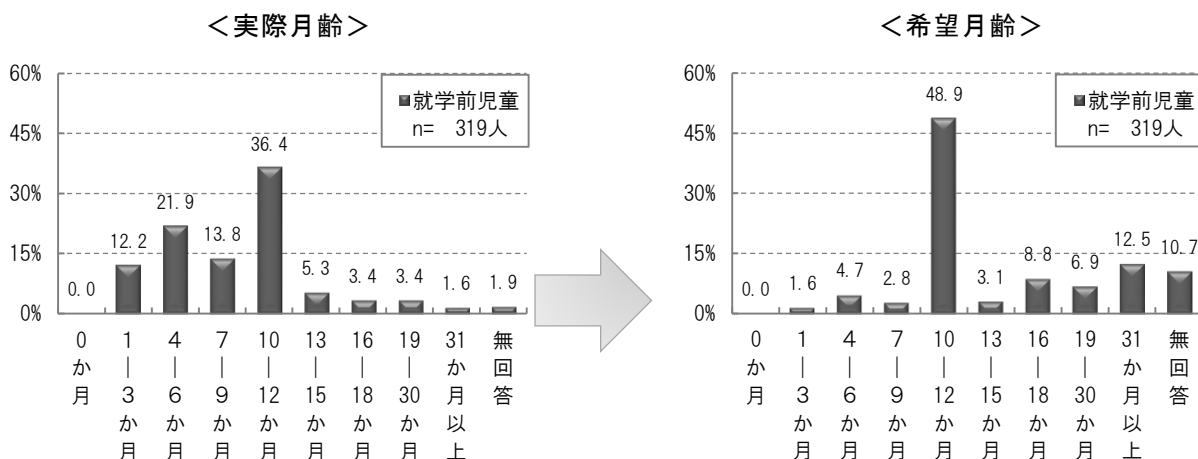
＜実際月齢＞

60%
45%
30%
15%
0%

■就学前児童
n= 319人

0.0
12.2
21.9
13.8
36.4
5.3
3.4
3.4
1.6
1.9

0か月
1｜3か月
4｜6か月
7｜9か月
10｜12か月
13｜15か月
16｜18か月
19｜30か月
31か月以上
無回答

＜希望月齢＞

60%
45%
30%
15%
0%

■就学前児童
n= 319人

0.0
1.6
4.7
2.8
48.9
3.1
8.8
6.9
12.5
10.7

0か月
1｜3か月
4｜6か月
7｜9か月
10｜12か月
13｜15か月
16｜18か月
19｜30か月
31か月以上
無回答